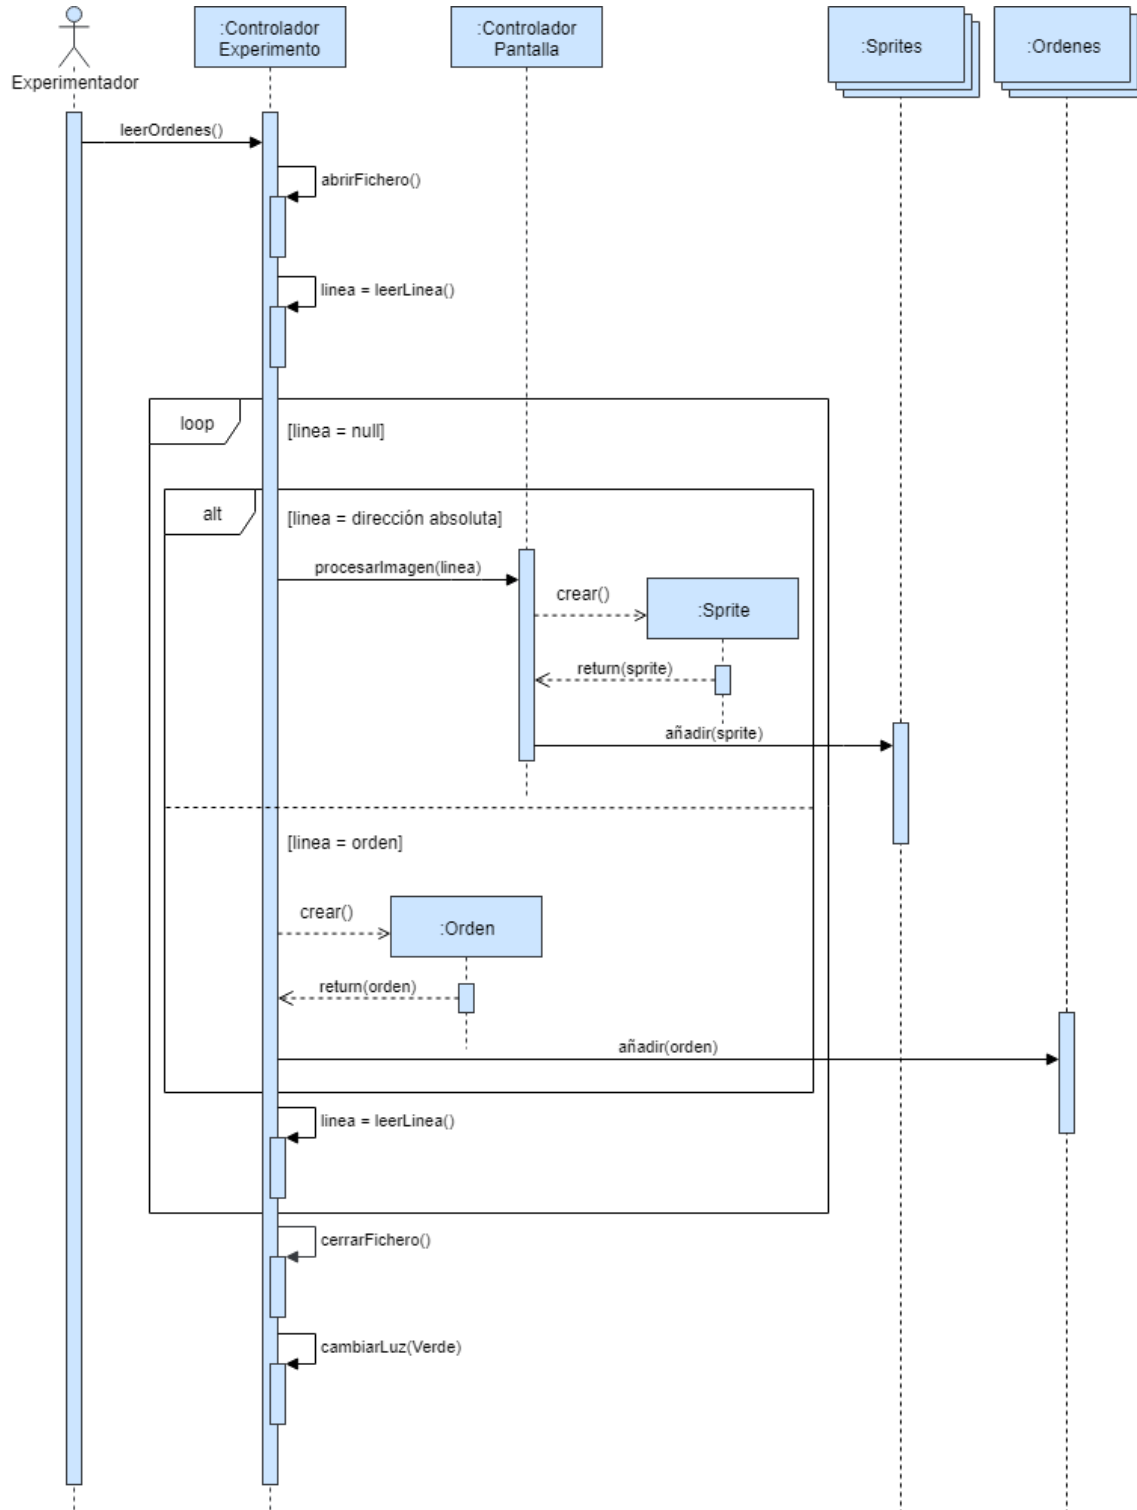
Experimentador

:Controlador Experimento

:Controlador Pantalla

:Sprites

:Ordenes

leerOrdenes()

abrirFichero()

linea = leerLinea()

loop

[linea = null]

alt

[linea = dirección absoluta]

procesarImagen(linea)

crear()

:Sprite

return(sprite)

añadir(sprite)

[linea = orden]

crear()

:Orden

return(orden)

añadir(orden)

linea = leerLinea()

cerrarFichero()

cambiarLuz(Verde)